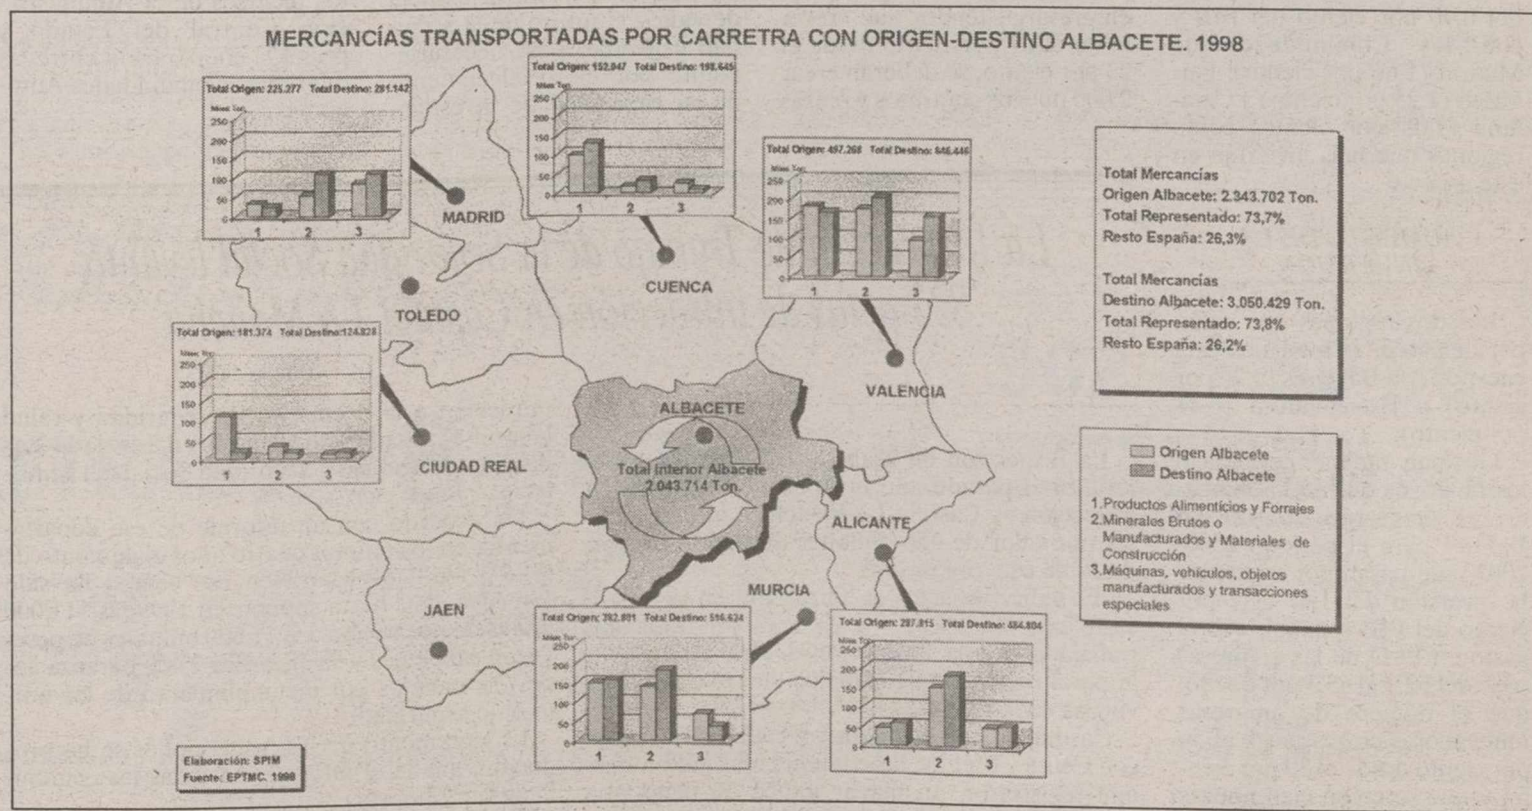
MERCANCÍAS TRANSPORTADAS POR CARRETRA CON ORIGEN-DESTINO ALBACETE. 1998

Total Origen: 225.277 Total Destino: 281.142
Miles Ton.
250
200
150
100
50
0
1 2 3

MADRID

Total Origen: 152.947 Total Destino: 198.645
Miles Ton.
250
200
150
100
50
0
1 2 3

CUENCA

Total Origen: 497.268 Total Destino: 546.446
Miles Ton.
250
200
150
100
50
0
1 2 3

TOLEDO

Total Origen: 181.374 Total Destino:124.828
Miles Ton.
250
200
150
100
50
0
1 2 3

CIUDAD REAL

ALBACETE
Total Interior Albacete
2.043.714 Ton.

VALENCIA

ALICANTE

MURCIA

JAEN

Total Origen: 392.891 Total Destino: 516.634
Miles Ton.
250
200
150
100
50
0
1 2 3

Total Origen: 287.815 Total Destino: 484.804
Miles Ton.
250
200
150
100
50
0
1 2 3

Total Mercancías
Origen Albacete: 2.343.702 Ton.
Total Representado: 73,7%
Resto España: 26,3%

Total Mercancías
Destino Albacete: 3.050.429 Ton.
Total Representado: 73,8%
Resto España: 26,2%

Origen Albacete
Destino Albacete

1.Productos Alimenticios y Forrajes
2.Minerales Brutos o Manufacturados y Materiales de Construcción
3.Máquinas, vehículos, objetos manufacturados y transacciones especiales

Elaboración: SPIM
Fuente: EPTMC. 1998